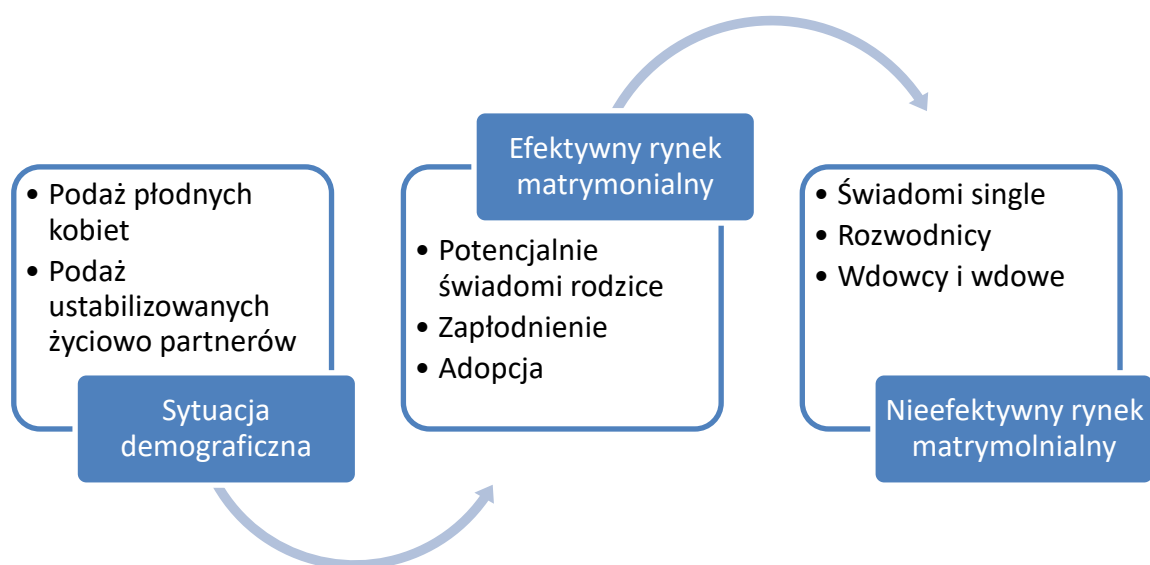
• Podaż płodnych kobiet
• Podaż ustabilizowanych życiowo partnerów

Sytuacja demograficzna

Efektywny rynek matrymonialny

• Potencjalnie świadomi rodzice
• Zapłodnienie
• Adopcja

• Świadomi single
• Rozwodnicy
• Wdowcy i wdowe

Nieefektywny rynek matrymolnialny